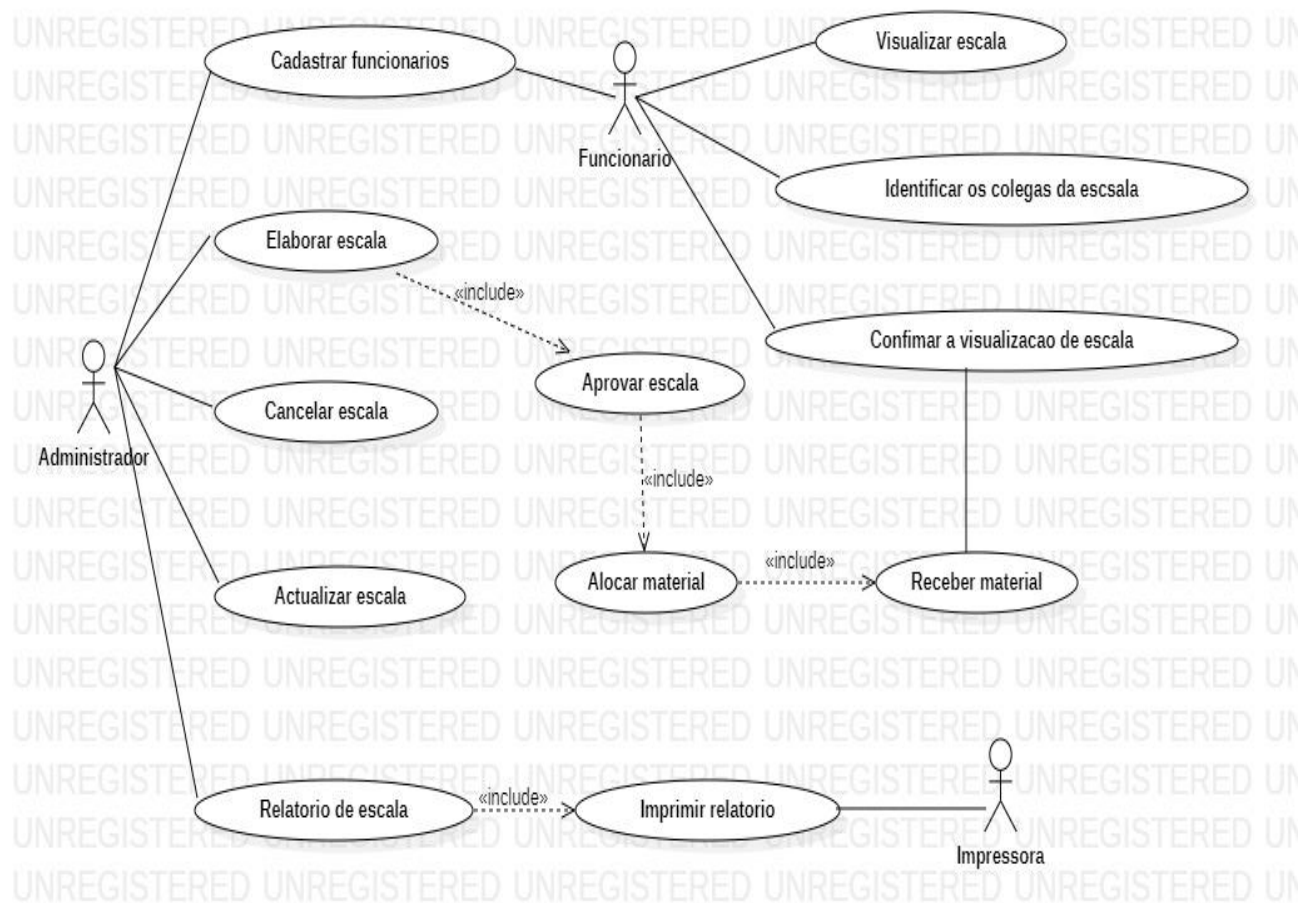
Cadastrar funcionarios

Visualizar escala

Funcionario

Identificar os colegas da escsala

Elaborar escala

«include»

Confimar a visualizacao de escala

Aprovar escala

Cancelar escala

Administrador

«include»

Alocar material

«include»

Receber material

Actualizar escala

Relatorio de escala

«include»

Imprimir relatorio

Impressora

UNREGISTERED UNREGISTERED UNREGISTERED UNREGISTERED UNREGISTERED UN